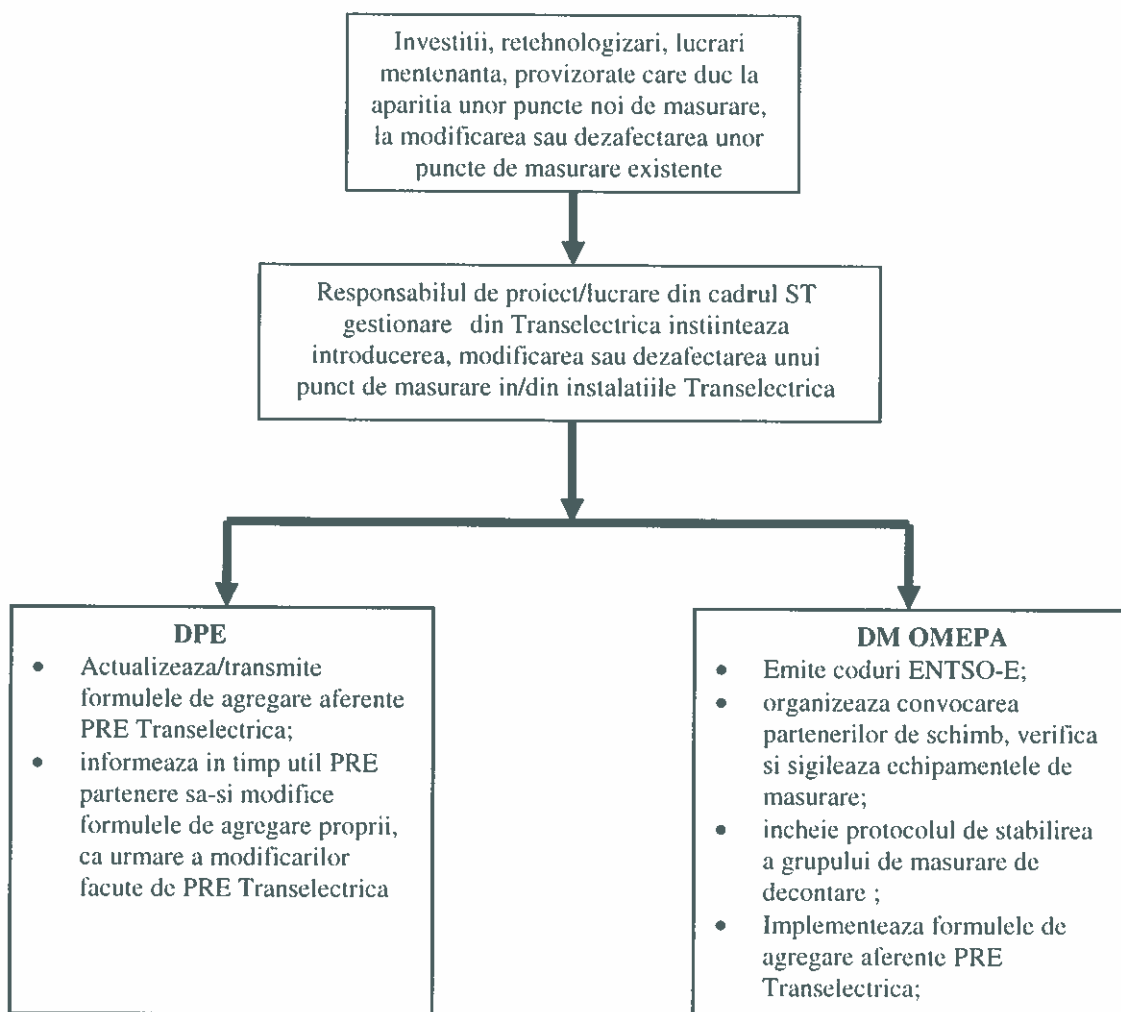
Investitii, retehnologizari, lucrari mentenanta, provizorate care duc la aparitia unor puncte noi de masurare, la modificarea sau dezafectarea unor puncte de masurare existente

Responsabilul de proiect/lucrare din cadrul ST gestionare din Transelectrica instiinteaza introducerea, modificarea sau dezafectarea unui punct de masurare in/din instalatiile Transelectrica

DPE
- Actualizeaza/transmite formulele de agregare aferente PRE Transelectrica;
- informeaza in timp util PRE partenere sa-si modifice formulele de agregare proprii, ca urmare a modificarilor facute de PRE Transelectrica

DM OMEPA
- Emite coduri ENTSO-E;
- organizeaza convocarea partenerilor de schimb, verifica si sigileaza echipamentele de masurare;
- incheie protocolul de stabilirea a grupului de masurare de decontare ;
- Implementeaza formulele de agregare aferente PRE Transelectrica;